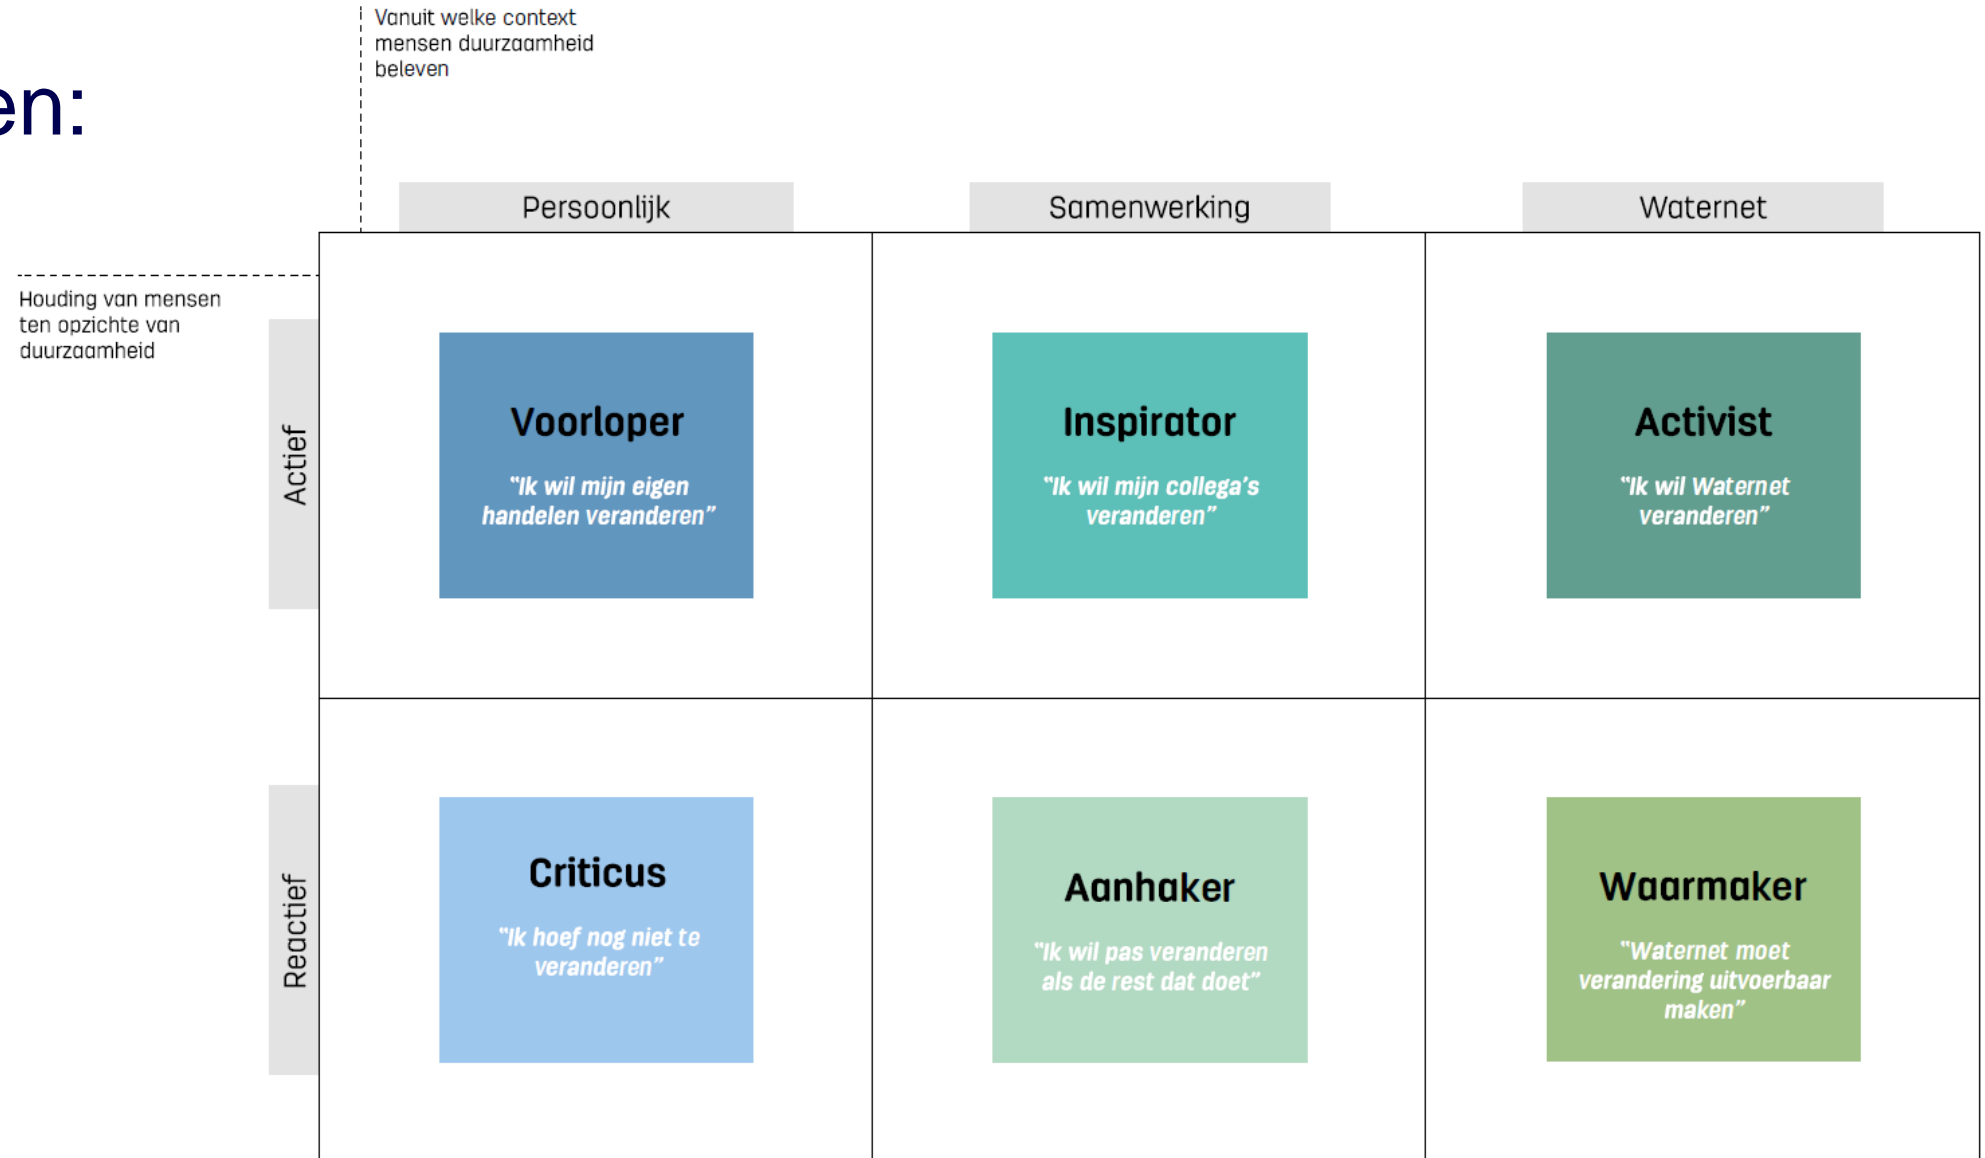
en:

Vanuit welke context mensen duurzaamheid beleven

| | Persoonlijk | Samenwerking | Waternet |
|---|---|---|---|
| Actief | Voorloper "Ik wil mijn eigen handelen veranderen" | Inspirator "Ik wil mijn collega's veranderen" | Activist "Ik wil Waternet veranderen" |
| Reactief | Criticus "Ik hoef nog niet te veranderen" | Aanhaker "Ik wil pas veranderen als de rest dat doet" | Waarmaker "Waternet moet verandering uitvoerbaar maken" |

Houding van mensen ten opzichte van duurzaamheid